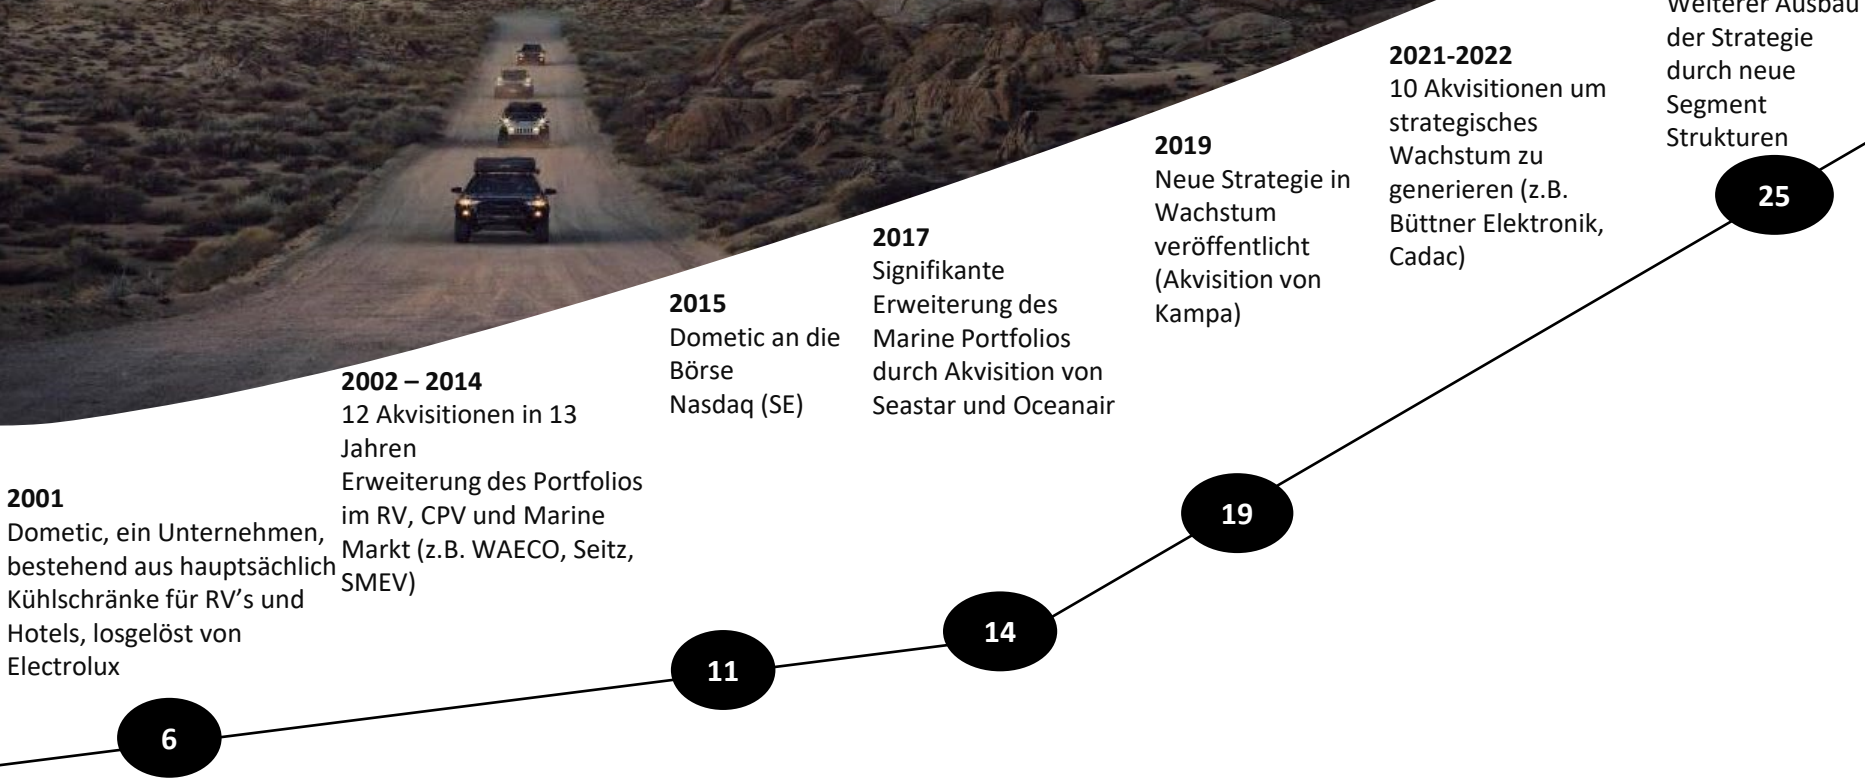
Weiterer Ausbau der Strategie durch neue Segment Strukturen

25

2021-2022
10 Akvisitionen um strategisches Wachstum zu generieren (z.B. Büttner Elektronik, Cadac)

2019
Neue Strategie in Wachstum veröffentlicht (Akvisition von Kampa)

19

2017
Signifikante Erweiterung des Marine Portfolios durch Akvisition von Seastar und Oceanair

14

2015
Dometic an die Börse Nasdaq (SE)

11

2002 – 2014
12 Akvisitionen in 13 Jahren
Erweiterung des Portfolios im RV, CPV und Marine Markt (z.B. WAECO, Seitz, SMEV)

2001
Dometic, ein Unternehmen, bestehend aus hauptsächlich Kühlschränke für RV's und Hotels, losgelöst von Electrolux

6